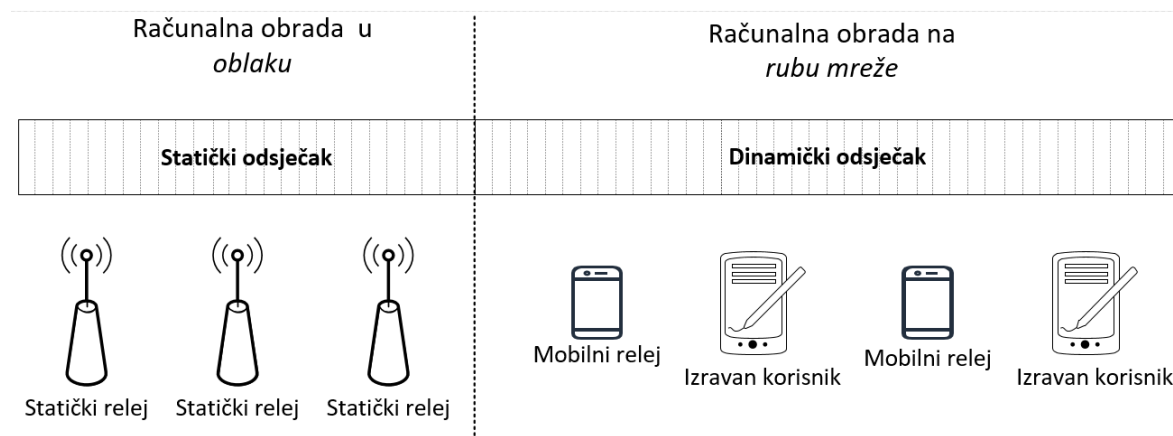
Računalna obrada u *oblaku*

Računalna obrada na *rubu mreže*

**Statički odsječak**

**Dinamički odsječak**

Statički relej Statički relej Statički relej

Mobilni relej Izravan korisnik Mobilni relej Izravan korisnik